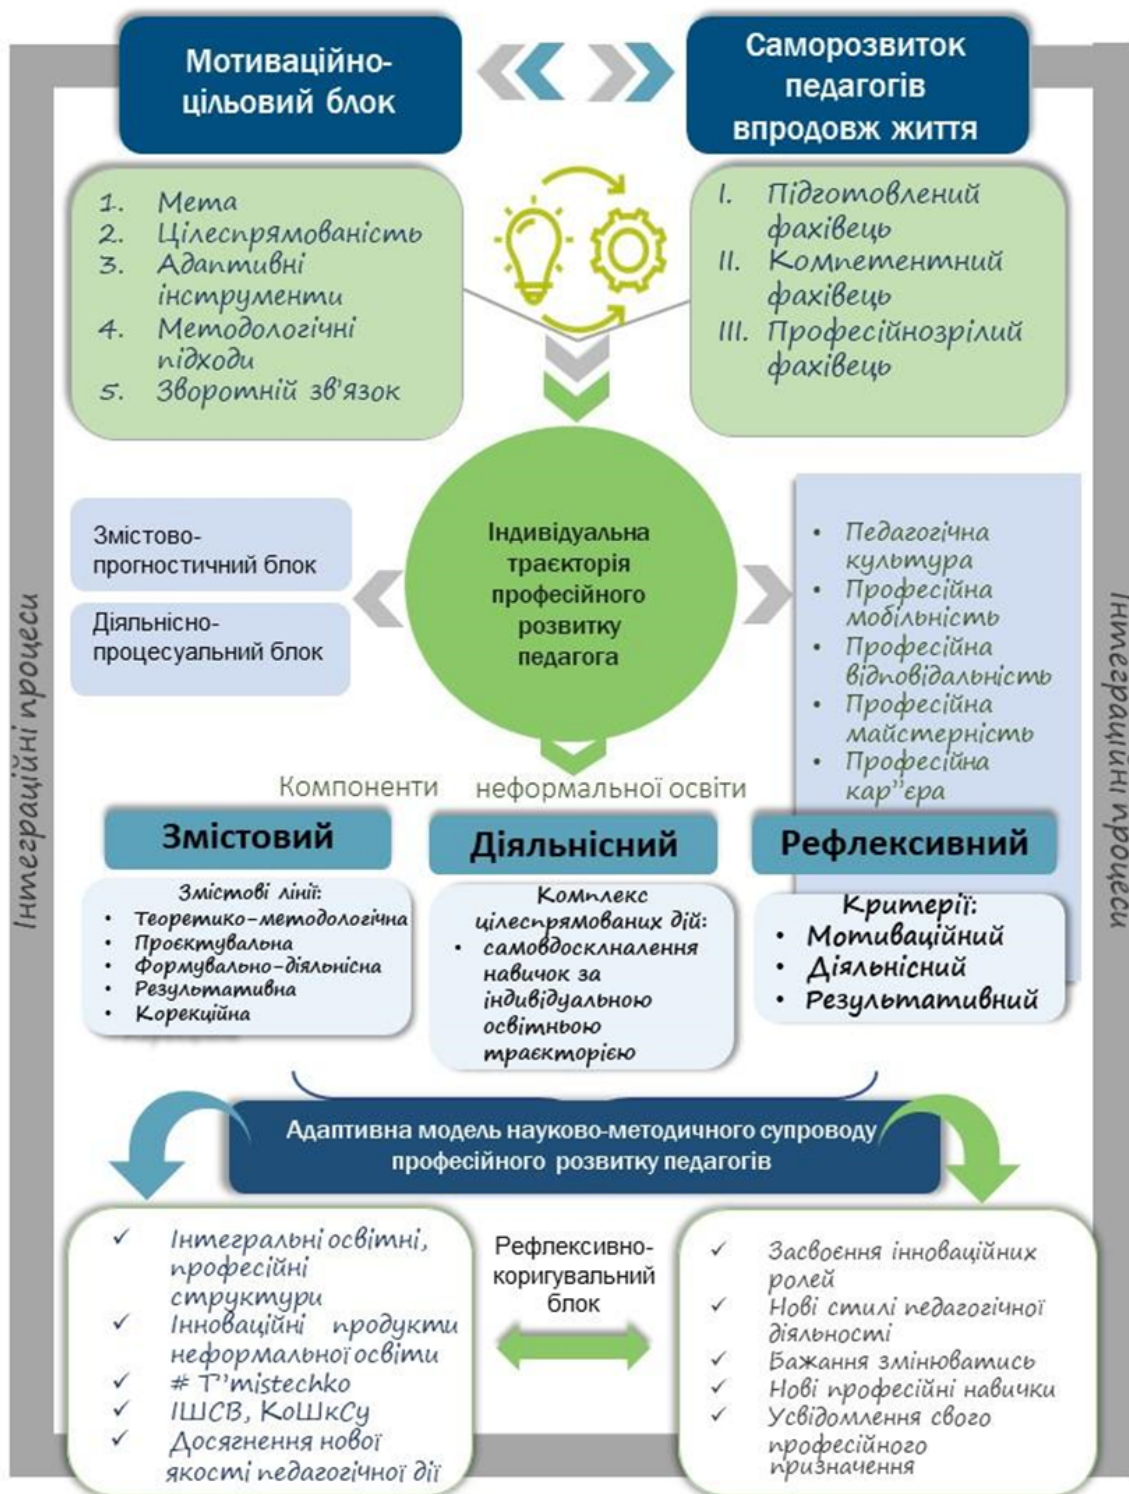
Мотиваційно-цільовий блок

Саморозвиток педагогів впродовж життя

1. Мета
2. Цілеспрямованість
3. Адаптивні інструменти
4. Методологічні підходи
5. Зворотній зв'язок

I. Підготовлений фахівець
II. Компетентний фахівець
III. Професійнозрілий фахівець

Змістово-прогностичний блок

Діяльнісно-процесуальний блок

Індивідуальна траєкторія професійного розвитку педагога

• Педагогічна культура
• Професійна мобільність
• Професійна відповідальність
• Професійна майстерність
• Професійна кар''єра

Інтеграційні процеси

Інтеграційні процеси

Компоненти неформальної освіти

Змістовий

Діяльнісний

Рефлексивний

Змістові лінії:
• Теоретико-методологічна
• Проєктувальна
• Формувально-діяльнісна
• Результативна
• Корекційна

Комплекс цілеспрямованих дій:
• самовдосклналення навичок за індивідуальною освітньою траєкторією

Критерії:
• Мотиваційний
• Діяльнісний
• Результативний

Адаптивна модель науково-методичного супроводу професійного розвитку педагогів

✓ Інтегральні освітні, професійні структури
✓ Інноваційні продукти неформальної освіти
✓ # T'mistechko
✓ ІШСВ, КоШкСу
✓ Досягнення нової якості педагогічної дії

Рефлексивно-коригувальний блок

✓ Засвоєння інноваційних ролей
✓ Нові стилі педагогічної діяльності
✓ Бажання змінюватись
✓ Нові професійні навички
✓ Усвідомлення свого професійного призначення